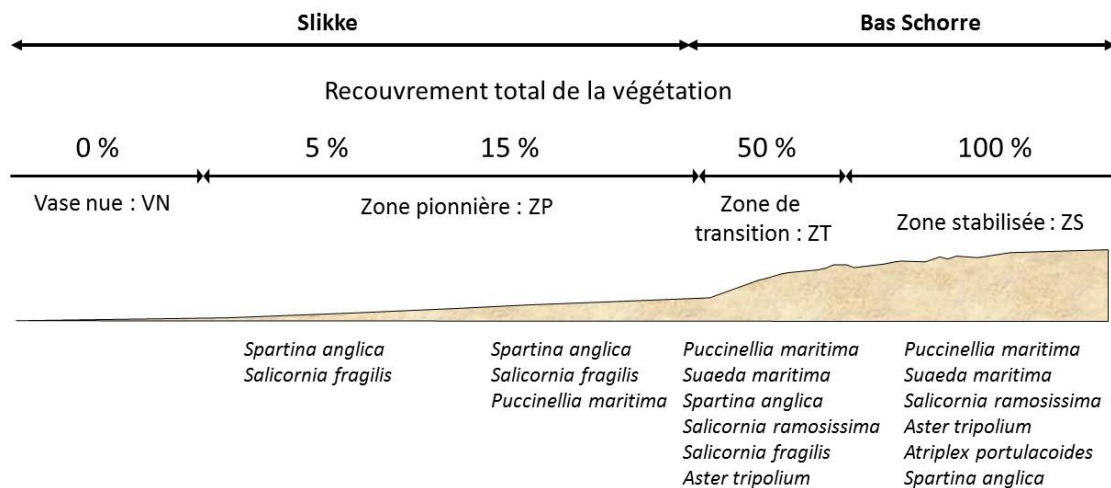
Slikke

Bas Schorre

Recouvrement total de la végétation

0 %

5 %

15 %

50 %

100 %

Vase nue : VN

Zone pionnière : ZP

Zone de transition : ZT

Zone stabilisée : ZS

Spartina anglica
Salicornia fragilis

Spartina anglica
Salicornia fragilis
Puccinellia maritima

Puccinellia maritima
Suaeda maritima
Spartina anglica
Salicornia ramosissima
Salicornia fragilis
Aster tripolium

Puccinellia maritima
Suaeda maritima
Salicornia ramosissima
Aster tripolium
Atriplex portulacoides
Spartina anglica